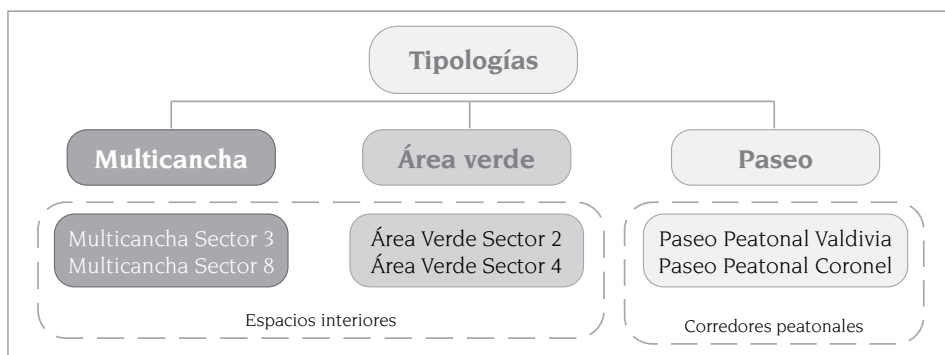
Tipologías

Multicancha

Área verde

Paseo

Multicancha Sector 3
Multicancha Sector 8

Área Verde Sector 2
Área Verde Sector 4

Paseo Peatonal Valdivia
Paseo Peatonal Coronel

Espacios interiores

Corredores peatonales